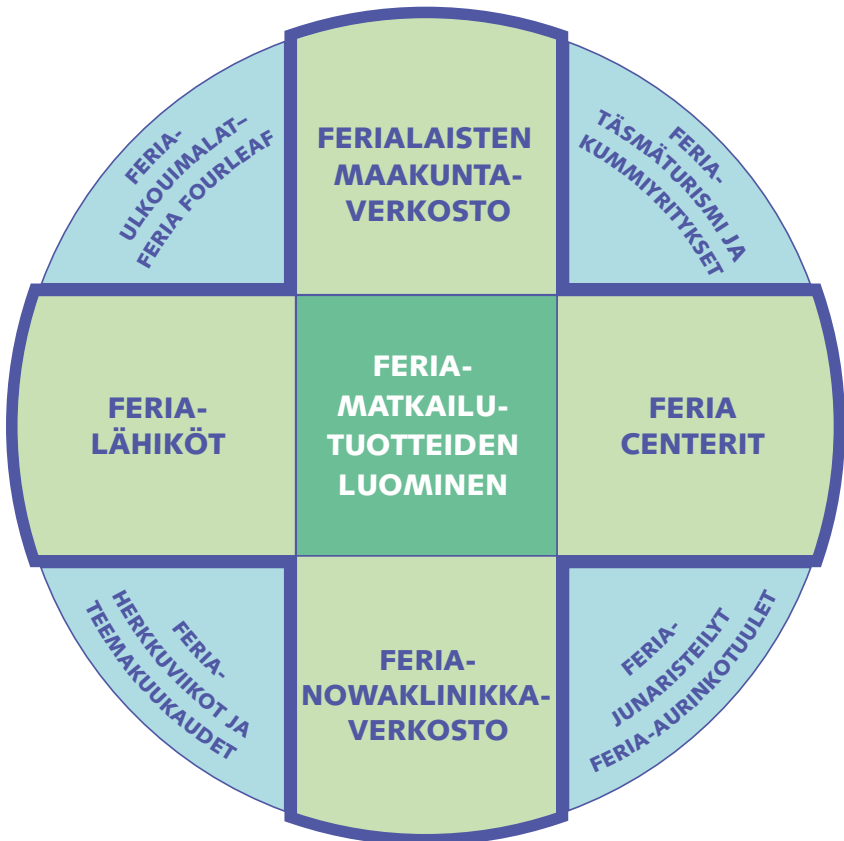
FERIA-
ULKOUIMALAT-
FERIA FOURLEAF

FERIALAISTEN MAAKUNTA-VERKOSTO

FERIA-
TÄSMÄTURISMI JA
KUMMIYRITYKSET

FERIA-LÄHIKÖT

FERIA-MATKAILU-TUOTTEIDEN LUOMINEN

FERIA CENTERIT

FERIA-
HERKKUVIIKOT JA
TEEMAKUUKAUDET

FERIA-NOWAKLINIKKA-VERKOSTO

FERIA-
JUNARISTEILYT
FERIA-AURINKOTUULET